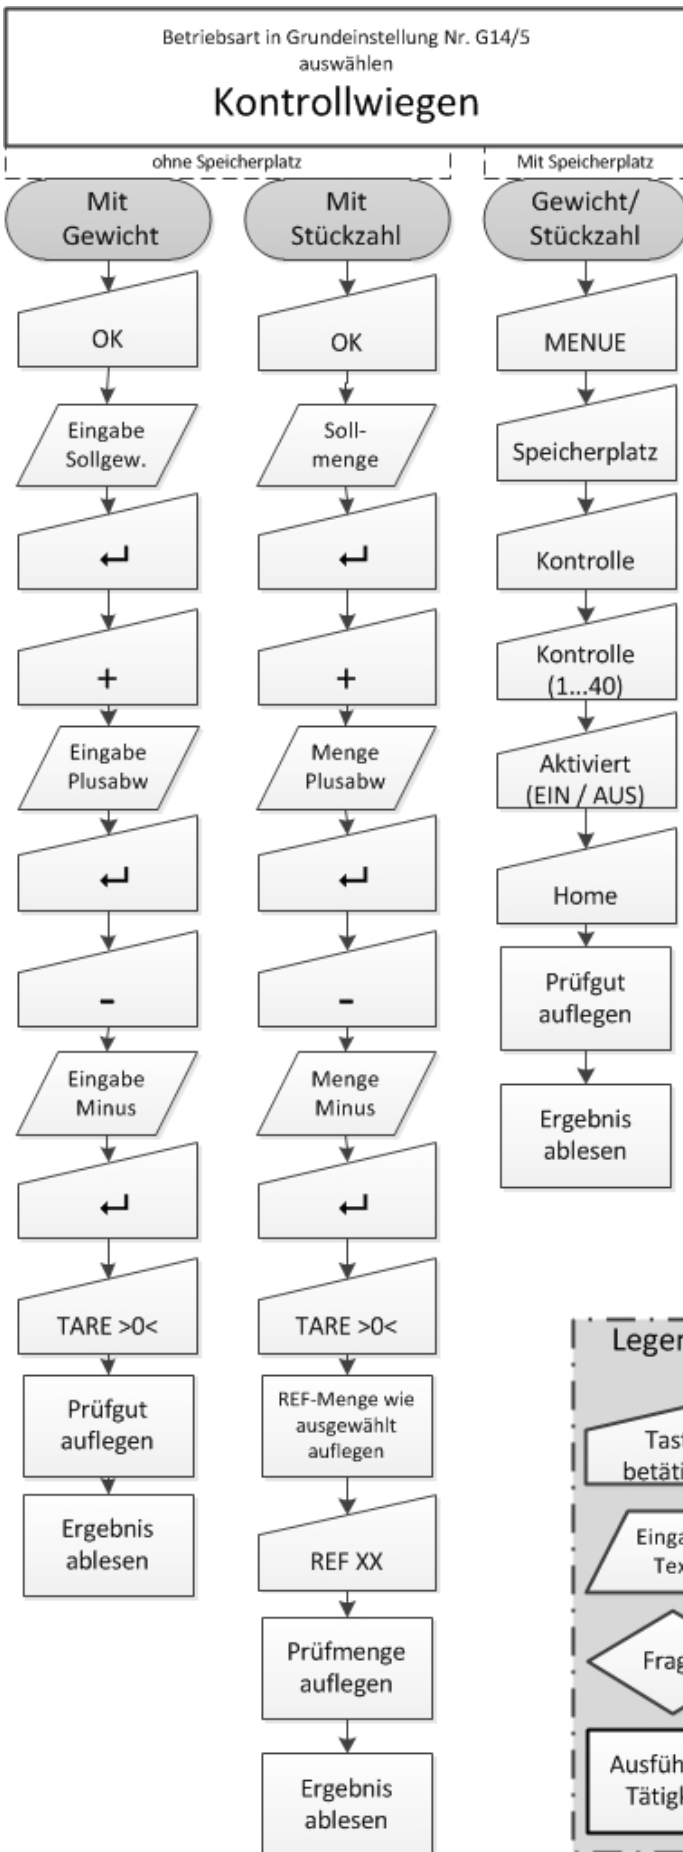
Betriebsart in Grundeinstellung Nr. G14/5 auswählen
Kontrollwiegen

ohne Speicherplatz

Mit Speicherplatz

Mit Gewicht

OK

Eingabe Sollgew.

↵

+

Eingabe Plusabw

↵

-

Eingabe Minus

↵

TARE >0<

Prüfgut auflegen

Ergebnis ablesen

Mit Stückzahl

OK

Soll-menge

↵

+

Menge Plusabw

↵

-

Menge Minus

↵

TARE >0<

REF-Menge wie ausgewählt auflegen

REF XX

Prüfmenge auflegen

Ergebnis ablesen

Gewicht/ Stückzahl

MENUE

Speicherplatz

Kontrolle

Kontrolle (1...40)

Aktiviert (EIN / AUS)

Home

Prüfgut auflegen

Ergebnis ablesen

Legen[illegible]

Tast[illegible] betäti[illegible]

Einga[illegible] Tex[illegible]

Frag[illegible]

Ausfüh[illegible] Tätig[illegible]